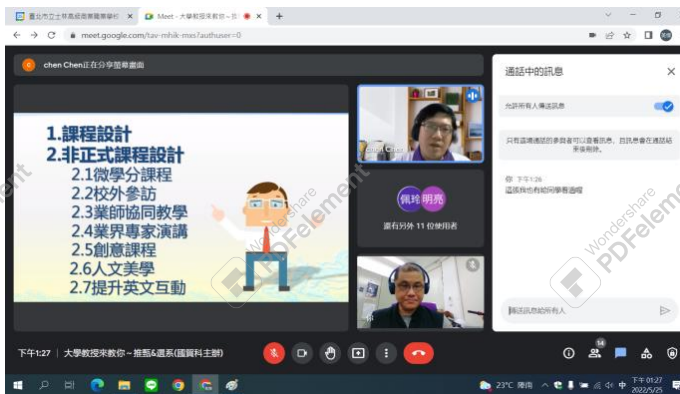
臺北市立士林高級商業職業學校 | Meet - 大學教授來教你～推 | +

meet.google.com/tav-mhik-mes?authuser=0

chen Chen正在分享簡報畫面

1.課程設計
2.非正式課程設計
2.1微學分課程
2.2校外參訪
2.3業師協同教學
2.4業界專家演講
2.5創意課程
2.6人文美學
2.7提升英文互動

Chen Chen

佩玲 明亮

還有另外 11 位使用者

通話中的訊息

允許所有人傳送訊息

只有這通通話的參與者可以查看訊息，且訊息會在通話結束後刪除。

你 下午1:26
這揚我也有幫同學看過喔

傳送訊息給所有人

下午1:27 | 大學教授來教你～推甄&選系(國貿科主辦)

14

Wondershare PDFelement

23°C 陰雨 中 下午 01:27 2022/5/25